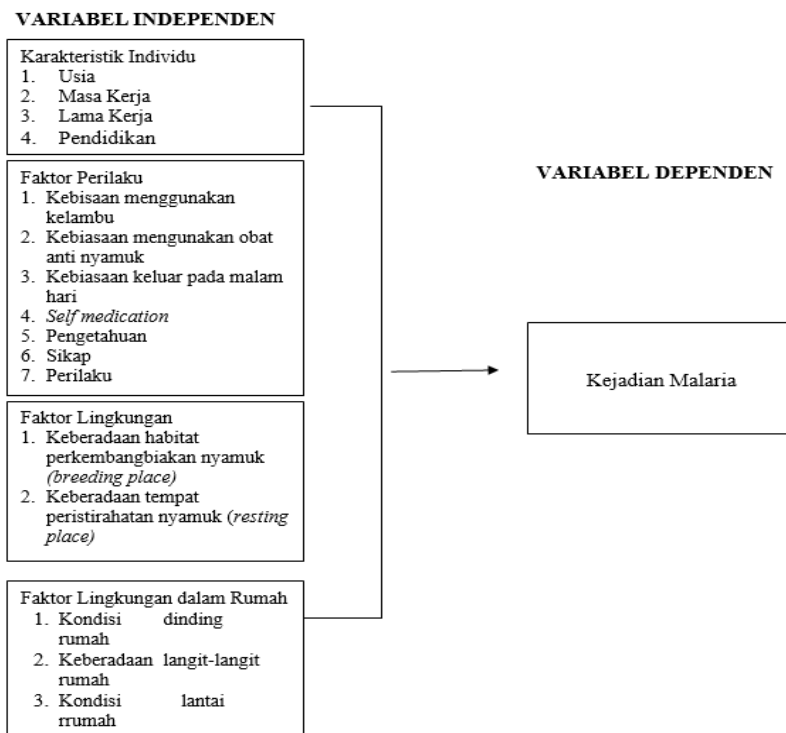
VARIABEL INDEPENDEN

Karakteristik Individu
1. Usia
2. Masa Kerja
3. Lama Kerja
4. Pendidikan

Faktor Perilaku
1. Kebisaan menggunakan kelambu
2. Kebiasaan mengunakan obat anti nyamuk
3. Kebiasaan keluar pada malam hari
4. Self medication
5. Pengetahuan
6. Sikap
7. Perilaku

Faktor Lingkungan
1. Keberadaan habitat perkembangbiakan nyamuk (breeding place)
2. Keberadaan tempat peristirahatan nyamuk (resting place)

Faktor Lingkungan dalam Rumah
1. Kondisi dinding rumah
2. Keberadaan langit-langit rumah
3. Kondisi lantai rrumah

VARIABEL DEPENDEN

Kejadian Malaria